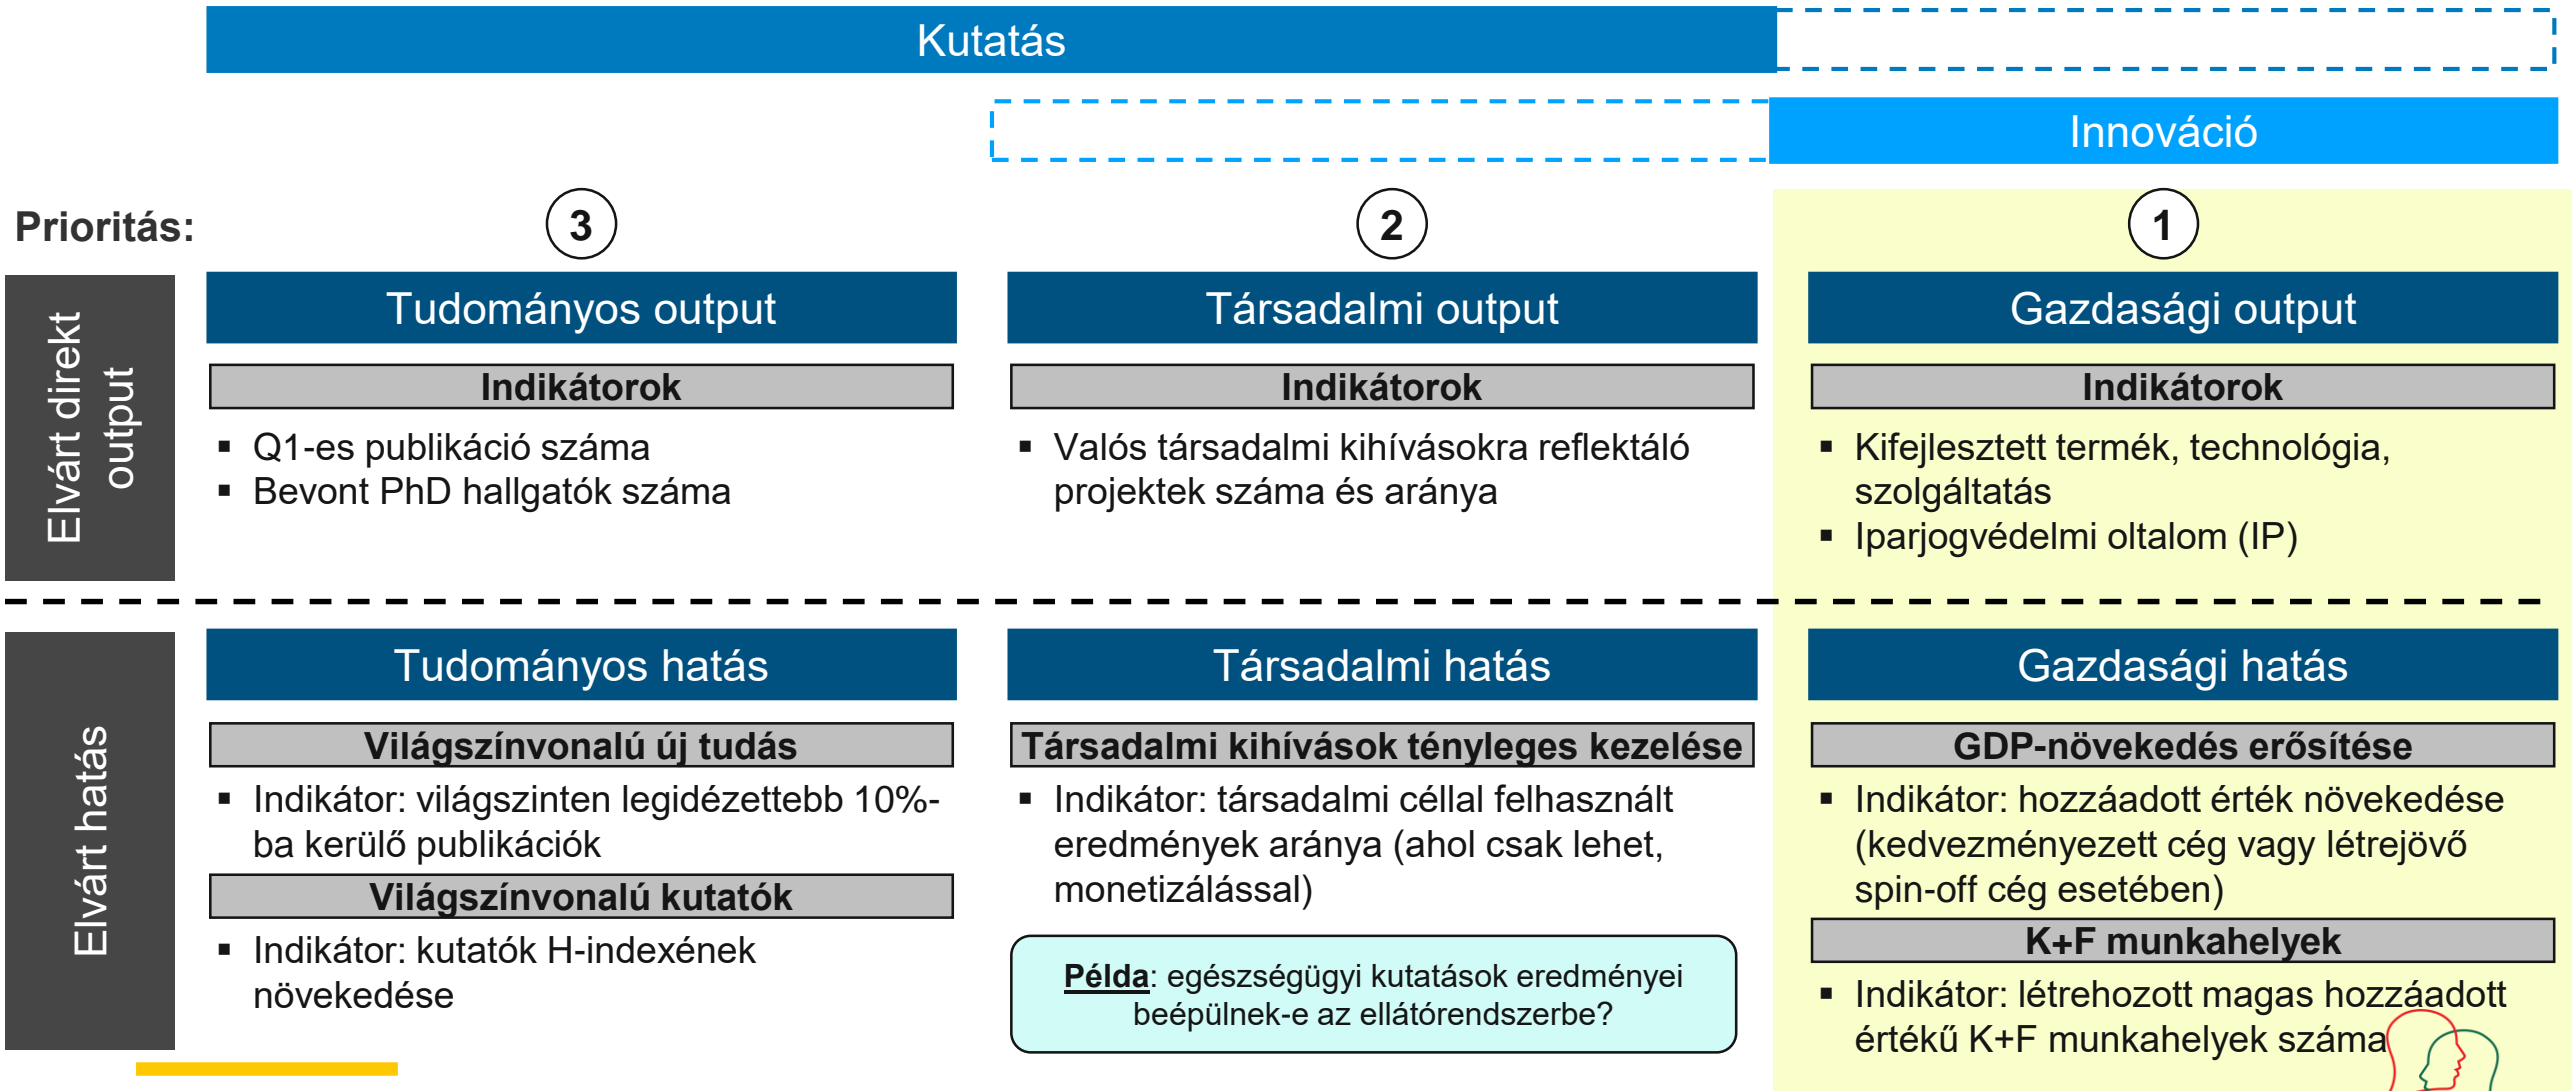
Kutatás

Innováció

Prioritás: 3 2 1

Elvárt direkt output

Tudományos output
Indikátorok
▪ Q1-es publikáció száma
▪ Bevont PhD hallgatók száma

Társadalmi output
Indikátorok
▪ Valós társadalmi kihívásokra reflektáló projektek száma és aránya

Gazdasági output
Indikátorok
▪ Kifejlesztett termék, technológia, szolgáltatás
▪ Iparjogvédelmi oltalom (IP)

Elvárt hatás

Tudományos hatás
Világszínvonalú új tudás
▪ Indikátor: világszinten legidézettebb 10%-ba kerülő publikációk
Világszínvonalú kutatók
▪ Indikátor: kutatók H-indexének növekedése

Társadalmi hatás
Társadalmi kihívások tényleges kezelése
▪ Indikátor: társadalmi céllal felhasznált eredmények aránya (ahol csak lehet, monetizálással)

Példa: egészségügyi kutatások eredményei beépülnek-e az ellátórendszerbe?

Gazdasági hatás
GDP-növekedés erősítése
▪ Indikátor: hozzáadott érték növekedése (kedvezményezett cég vagy létrejövő spin-off cég esetében)
K+F munkahelyek
▪ Indikátor: létrehozott magas hozzáadott értékű K+F munkahelyek száma